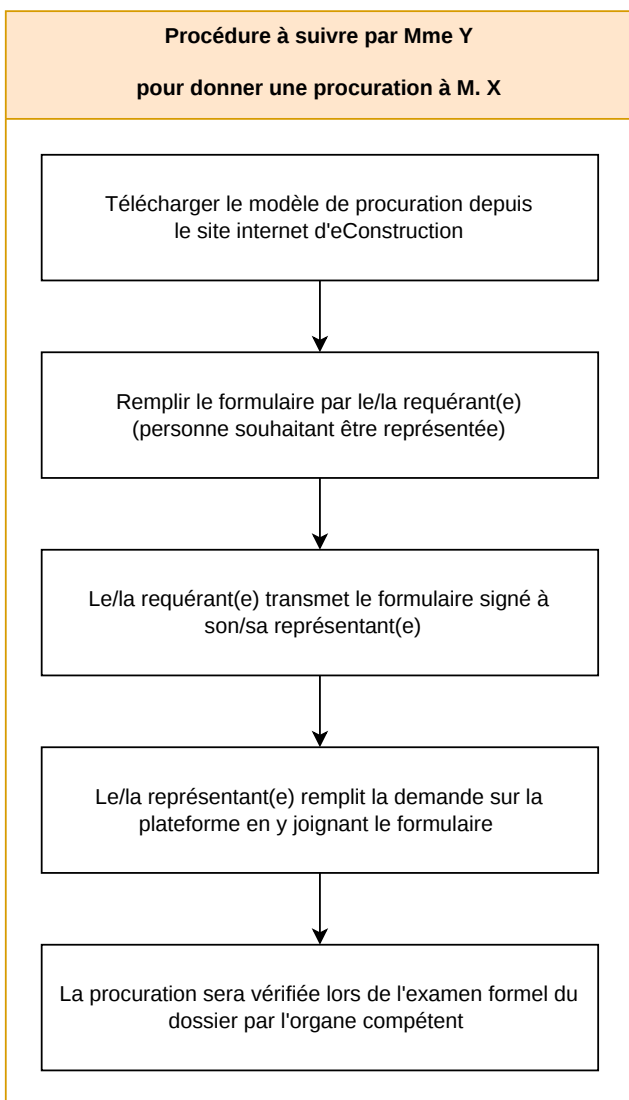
Procédure à suivre par Mme Y

pour donner une procuration à M. X

Télécharger le modèle de procuration depuis le site internet d'eConstruction

Remplir le formulaire par le/la requérant(e) (personne souhaitant être représentée)

Le/la requérant(e) transmet le formulaire signé à son/sa représentant(e)

Le/la représentant(e) remplit la demande sur la plateforme en y joignant le formulaire

La procuration sera vérifiée lors de l'examen formel du dossier par l'organe compétent